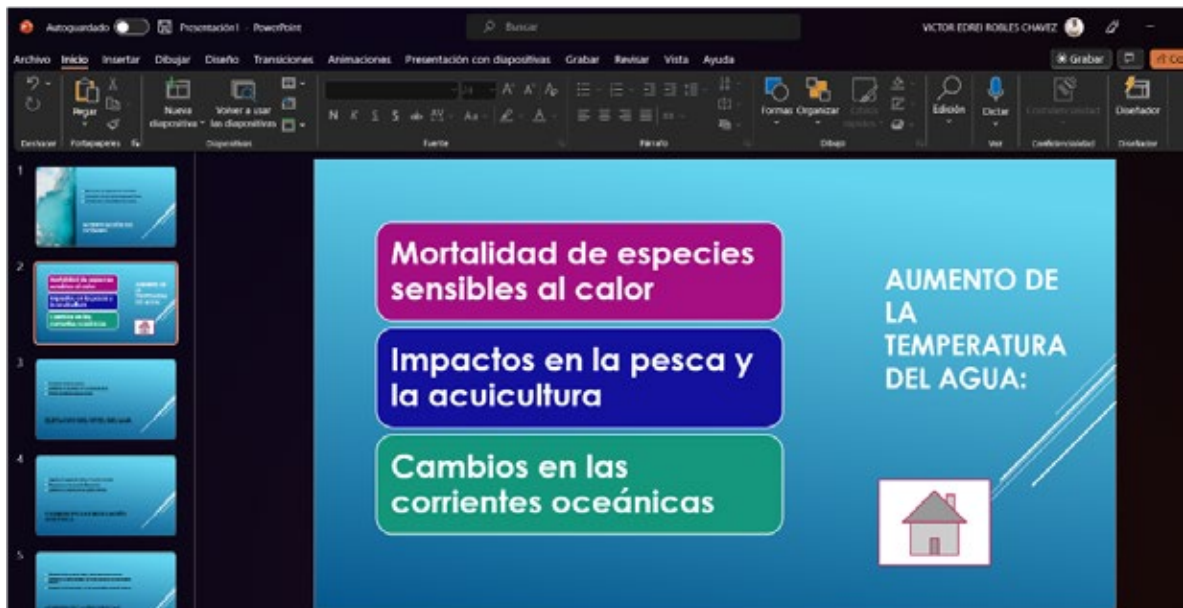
Autoguardado Presentación1 - PowerPoint Buscar VICTOR EDREI ROBLES CHAVEZ

Archivo Inicio Insertar Dibujar Diseño Transiciones Animaciones Presentación con diapositivas Grabar Revisar Vista Ayuda Grabar

Deshacer Pegar Portapapeles Nueva diapositiva Volver a usar las diapositivas Diapositivas N K S S Fuente Párrafo Formas Organizar Estilos rápidos Dibujo Edición Dictar Voz Confidencialidad Diseñador

1
2
3
4
5

Mortalidad de especies sensibles al calor

Impactos en la pesca y la acuicultura

Cambios en las corrientes oceánicas

AUMENTO DE LA TEMPERATURA DEL AGUA: